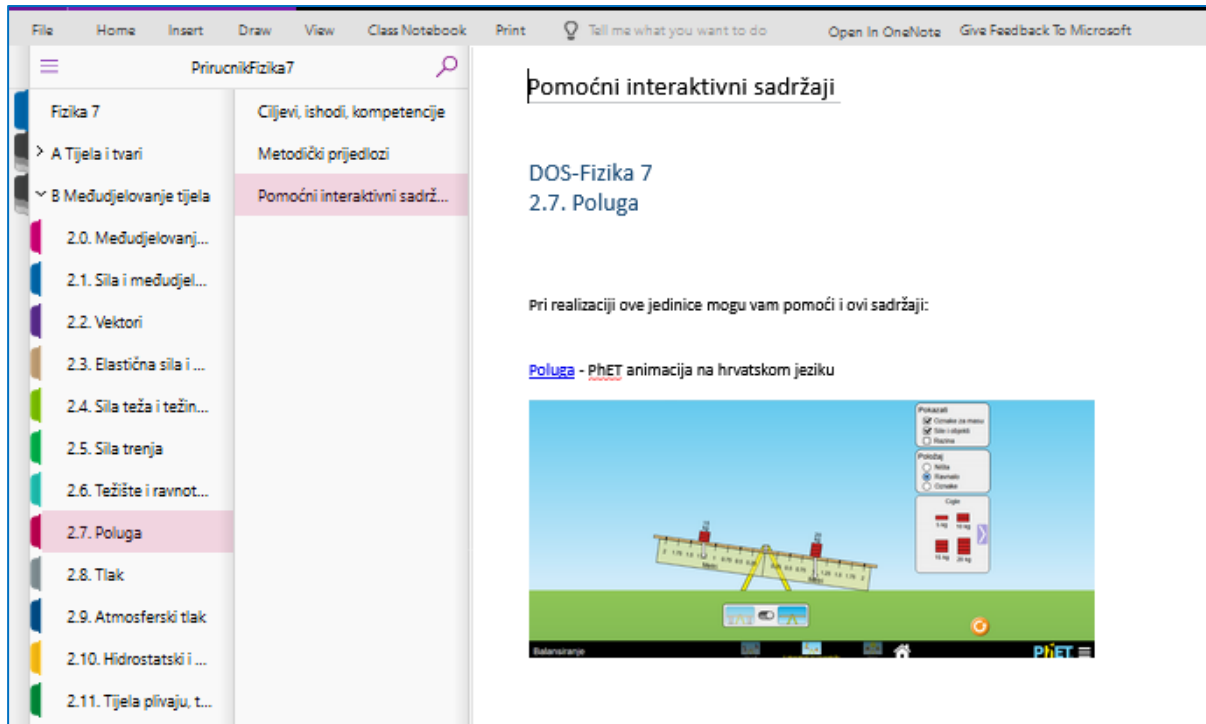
File Home Insert Draw View Class Notebook Print Tell me what you want to do Open In OneNote Give Feedback To Microsoft

PrirucnikFizika7

Fizika 7
A Tijela i tvari
B Međudjelovanje tijela
2.0. Međudjelovanj...
2.1. Sila i međudjel...
2.2. Vektori
2.3. Elastična sila i ...
2.4. Sila teža i težin...
2.5. Sila trenja
2.6. Težište i ravnot...
2.7. Poluga
2.8. Tlak
2.9. Atmosferski tlak
2.10. Hidrostatski i ...
2.11. Tijela plivaju, t...

Ciljevi, ishodi, kompetencije
Metodički prijedlozi
Pomoćni interaktivni sadrž...

Pomoćni interaktivni sadržaji

DOS-Fizika 7
2.7. Poluga

Pri realizaciji ove jedinice mogu vam pomoći i ovi sadržaji:

Poluga - PhET animacija na hrvatskom jeziku

Pokazati
Oznake za masu
Sile i objekti
Razina
Položaj
Nišla
Ravnalo
Oznake
Cigle
5 kg
10 kg
15 kg
20 kg
Balansiranje
PhET